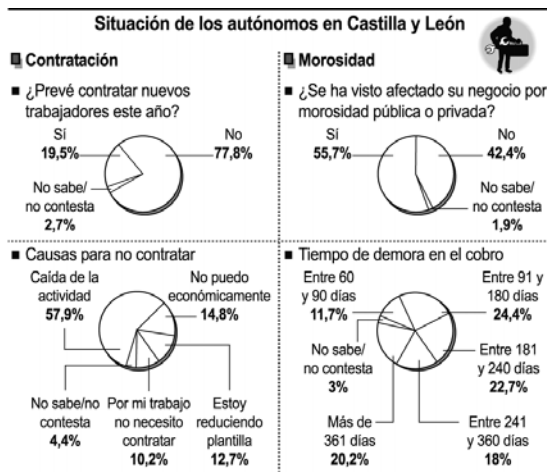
Situación de los autónomos en Castilla y León

Contratación

¿Prevé contratar nuevos trabajadores este año?

Sí
19,5%

No
77,8%

No sabe/ no contesta
2,7%

Morosidad

¿Se ha visto afectado su negocio por morosidad pública o privada?

Sí
55,7%

No
42,4%

No sabe/ no contesta
1,9%

Causas para no contratar

Caída de la actividad
57,9%

No puedo económicamente
14,8%

No sabe/no contesta
4,4%

Por mi trabajo no necesito contratar
10,2%

Estoy reduciendo plantilla
12,7%

Tiempo de demora en el cobro

Entre 60 y 90 días
11,7%

Entre 91 y 180 días
24,4%

No sabe/ no contesta
3%

Entre 181 y 240 días
22,7%

Más de 361 días
20,2%

Entre 241 y 360 días
18%